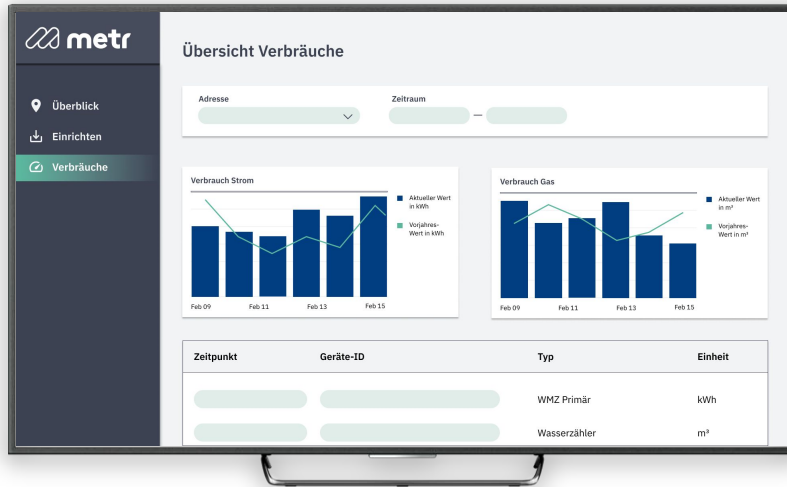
metr

Überblick
Einrichten
Verbräuche

Übersicht Verbräuche

Adresse
Zeitraum

Verbrauch Strom
Aktueller Wert in kWh
Vorjahres-Wert in kWh
Feb 09
Feb 11
Feb 13
Feb 15

Verbrauch Gas
Aktueller Wert in m³
Vorjahres-Wert in m³
Feb 09
Feb 11
Feb 13
Feb 15

| Zeitpunkt | Geräte-ID | Typ | Einheit |
|---|---|---|---|
| | | WMZ Primär | kWh |
| | | Wasserzähler | m³ |